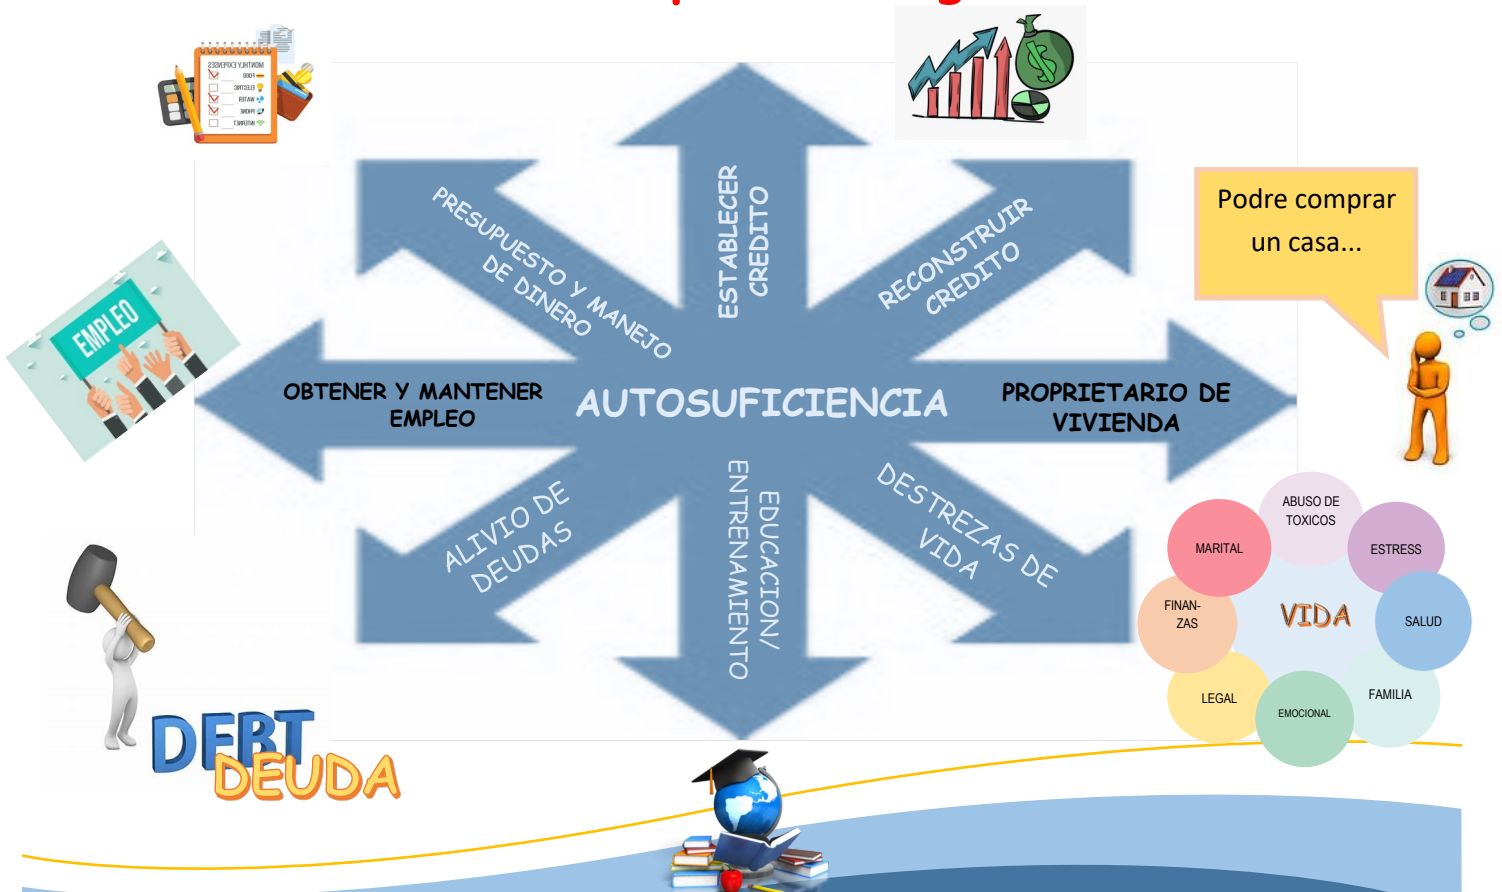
MONTHLY EXPENSES
FOOD
ELECTRIC
WATER
PHONE
INTERNET

EMPLEO

PRESUPUESTO Y MANEJO DE DINERO

ESTABLECER CREDITO

RECONSTRUIR CREDITO

Podre comprar un casa...

OBTENER Y MANTENER EMPLEO

AUTOSUFICIENCIA

PROPRIETARIO DE VIVIENDA

ALIVIO DE DEUDAS

EDUCACION/ ENTRENAMIENTO

DESTREZAS DE VIDA

ABUSO DE TOXICOS
MARITAL
ESTRESS
FINAN-ZAS
VIDA
SALUD
LEGAL
EMOCIONAL
FAMILIA

DEBT
DEUDA